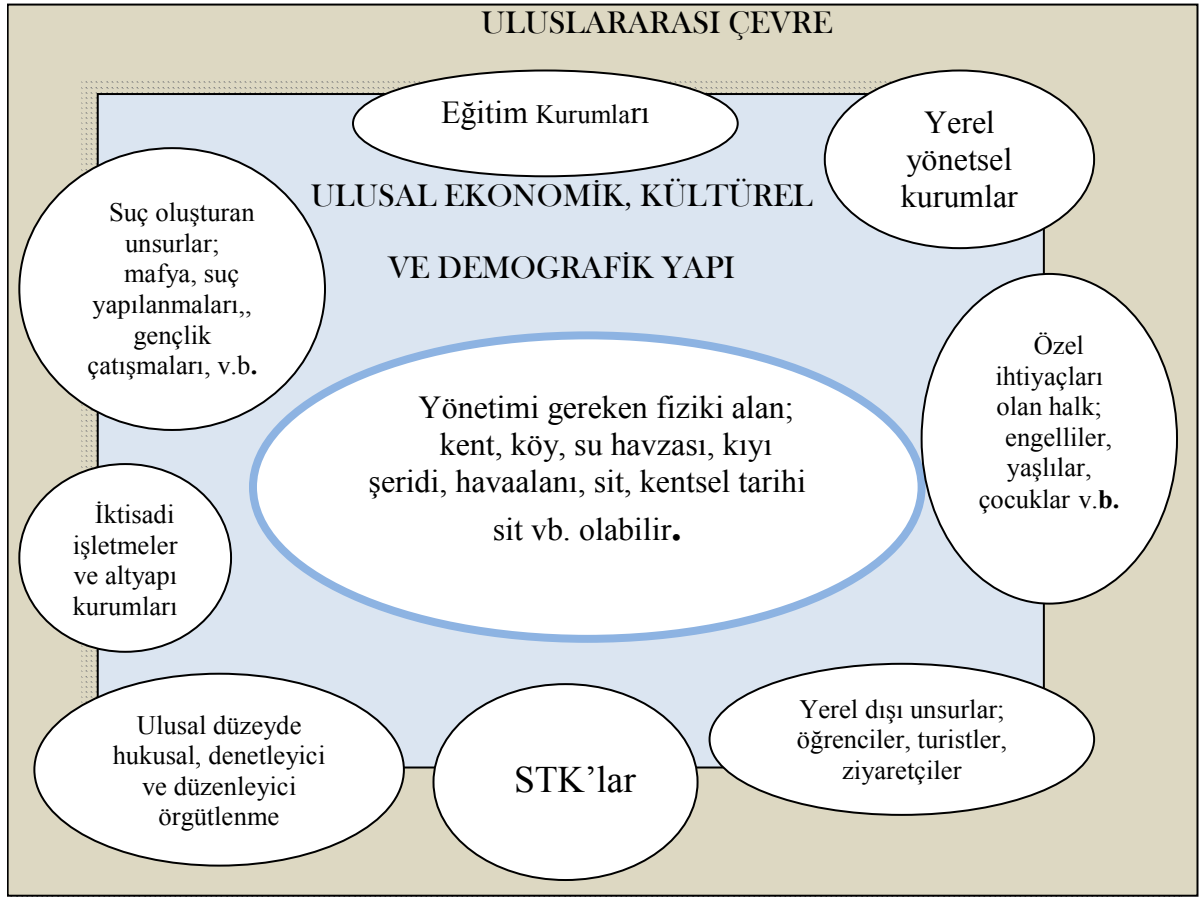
ULUSLARARASI ÇEVRE

Eğitim Kurumları

Yerel yönetsel kurumlar

ULUSAL EKONOMİK, KÜLTÜREL

VE DEMOGRAFİK YAPI

Suç oluşturan unsurlar; mafya, suç yapılanmaları,, gençlik çatışmaları, v.b.

Özel ihtiyaçları olan halk; engelliler, yaşlılar, çocuklar v.b.

Yönetimi gereken fiziki alan; kent, köy, su havzası, kıyı şeridi, havaalanı, sit, kentsel tarihi sit vb. olabilir.

İktisadi işletmeler ve altyapı kurumları

Ulusal düzeyde hukusal, denetleyici ve düzenleyici örgütlenme

STK'lar

Yerel dışı unsurlar; öğrenciler, turistler, ziyaretçiler